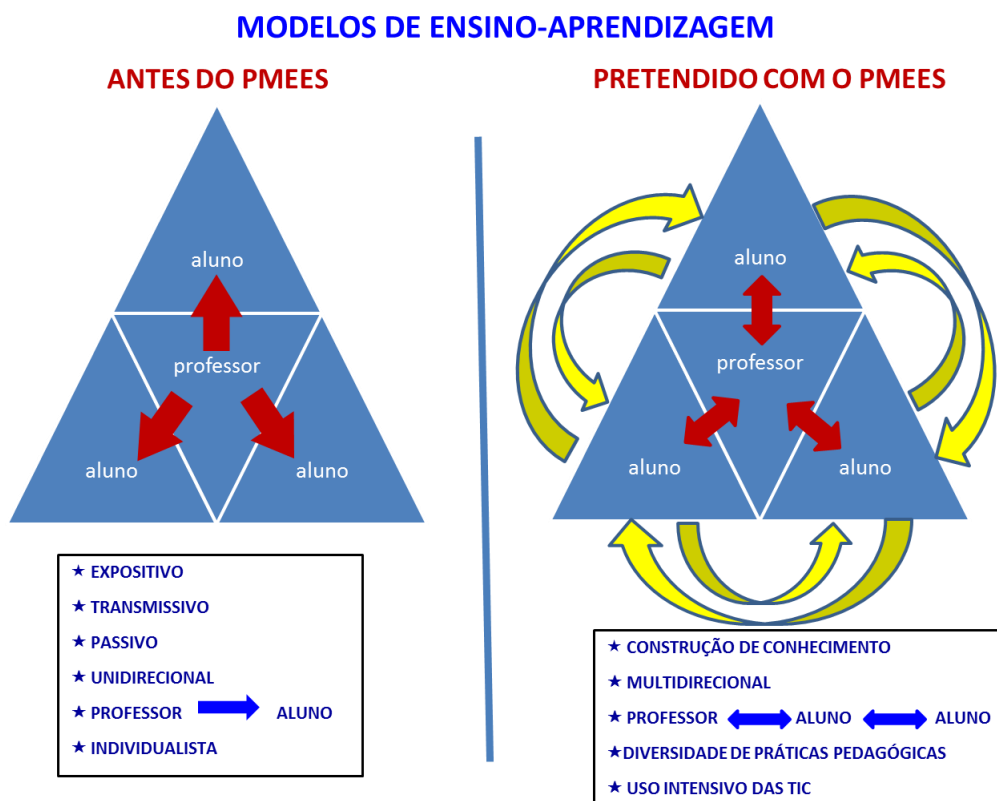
MODELOS DE ENSINO-APRENDIZAGEM

ANTES DO PMEES

aluno

professor

aluno

aluno

★ EXPOSITIVO
★ TRANSMISSIVO
★ PASSIVO
★ UNIDIRECIONAL
★ PROFESSOR ➡ ALUNO
★ INDIVIDUALISTA

PRETENDIDO COM O PMEES

aluno

professor

aluno

aluno

★ CONSTRUÇÃO DE CONHECIMENTO
★ MULTIDIRECIONAL
★ PROFESSOR ⬌ ALUNO ⬌ ALUNO
★DIVERSIDADE DE PRÁTICAS PEDAGÓGICAS
★ USO INTENSIVO DAS TIC